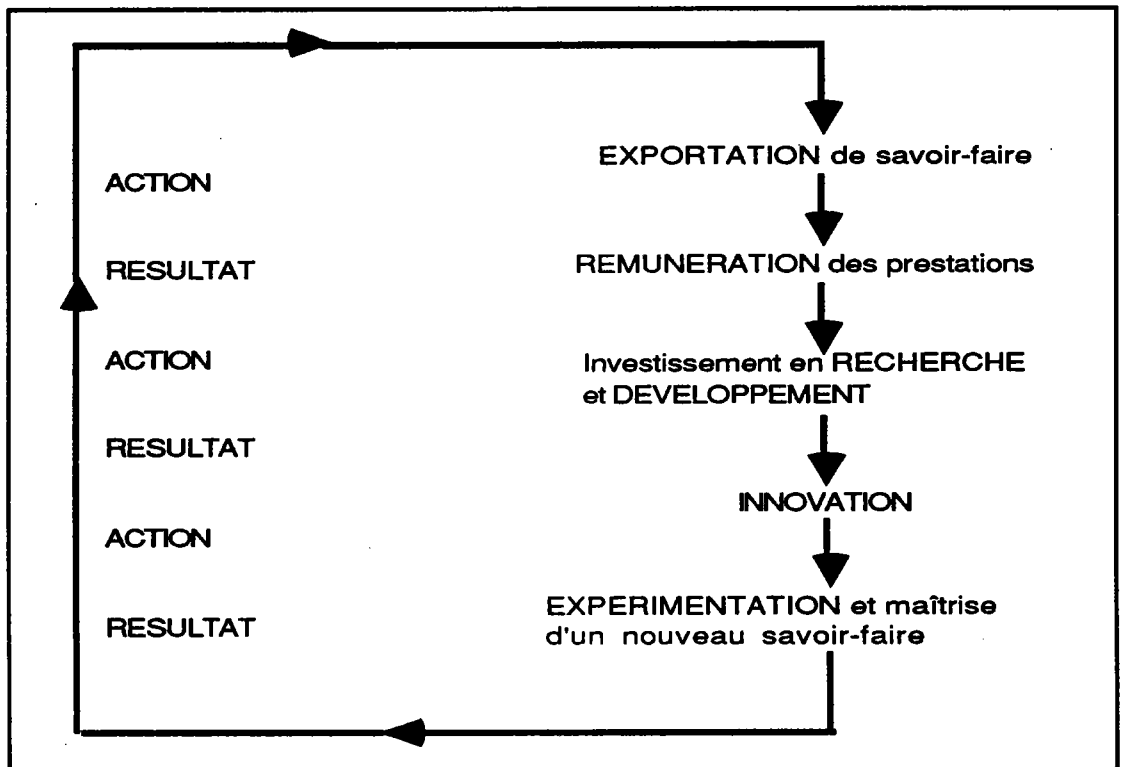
ACTION

EXPORTATION de savoir-faire

RESULTAT

REMUNERATION des prestations

ACTION

Investissement en RECHERCHE et DEVELOPPEMENT

RESULTAT

INNOVATION

ACTION

RESULTAT

EXPERIMENTATION et maîtrise d'un nouveau savoir-faire